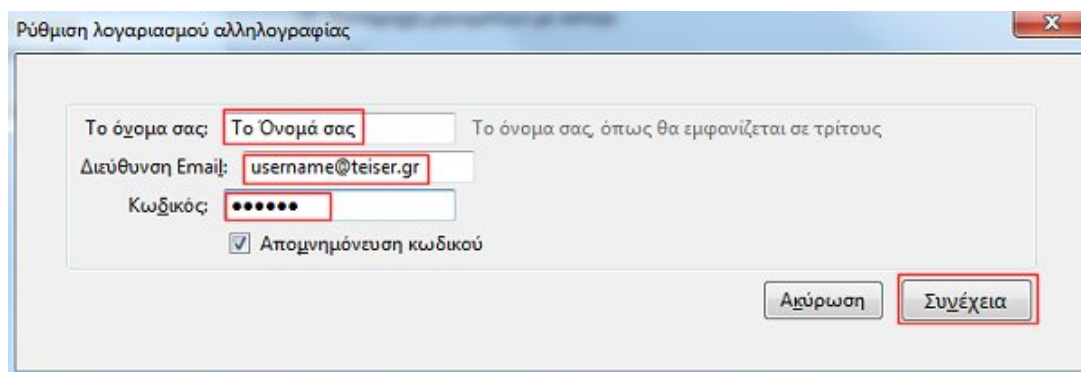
Ρύθμιση λογαριασμού αλληλογραφίας

x

Το όνομα σας: Το Όνομά σας Το όνομα σας, όπως θα εμφανίζεται σε τρίτους

Διεύθυνση Email: username@teiser.gr

Κωδικός: ••••••

Απομνημόνευση κωδικού

Ακύρωση

Συνέχεια